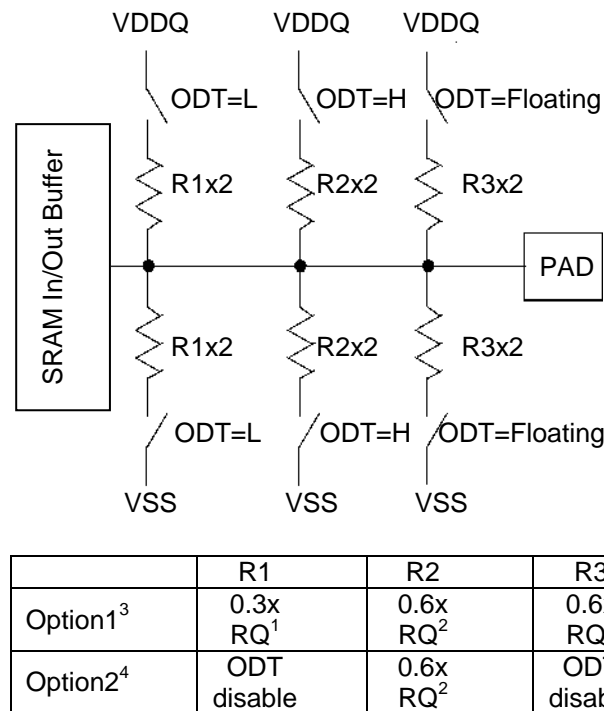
VDDQ VDDQ VDDQ

ODT=L ODT=H ODT=Floating

SRAM In/Out Buffer

R1x2 R2x2 R3x2

PAD

R1x2 R2x2 R3x2

ODT=L ODT=H ODT=Floating

VSS VSS VSS

| | R1 | R2 | R3 |
|---|---|---|---|
| Option1$^3$ | 0.3x RQ$^1$ | 0.6x RQ$^2$ | 0.6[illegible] RQ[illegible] |
| Option2$^4$ | ODT disable | 0.6x RQ$^2$ | OD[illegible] disab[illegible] |